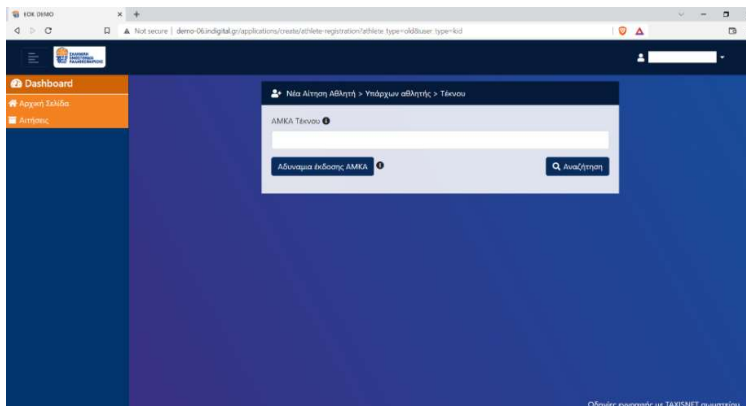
EOK DEMO
Not secure | demo-06.indigital.gr/applications/create/athlete-registration?athlete_type=old&user_type=kid
Dashboard
Αρχική Σελίδα
Αιτήσεις
Νέα Αίτηση Αθλητή > Υπάρχων αθλητής > Τέκνου
ΑΜΚΑ Τέκνου
Αδυναμία έκδοσης ΑΜΚΑ
Αναζήτηση
Οδηγίες εγγραφής με TAXISNET λογαριασμό